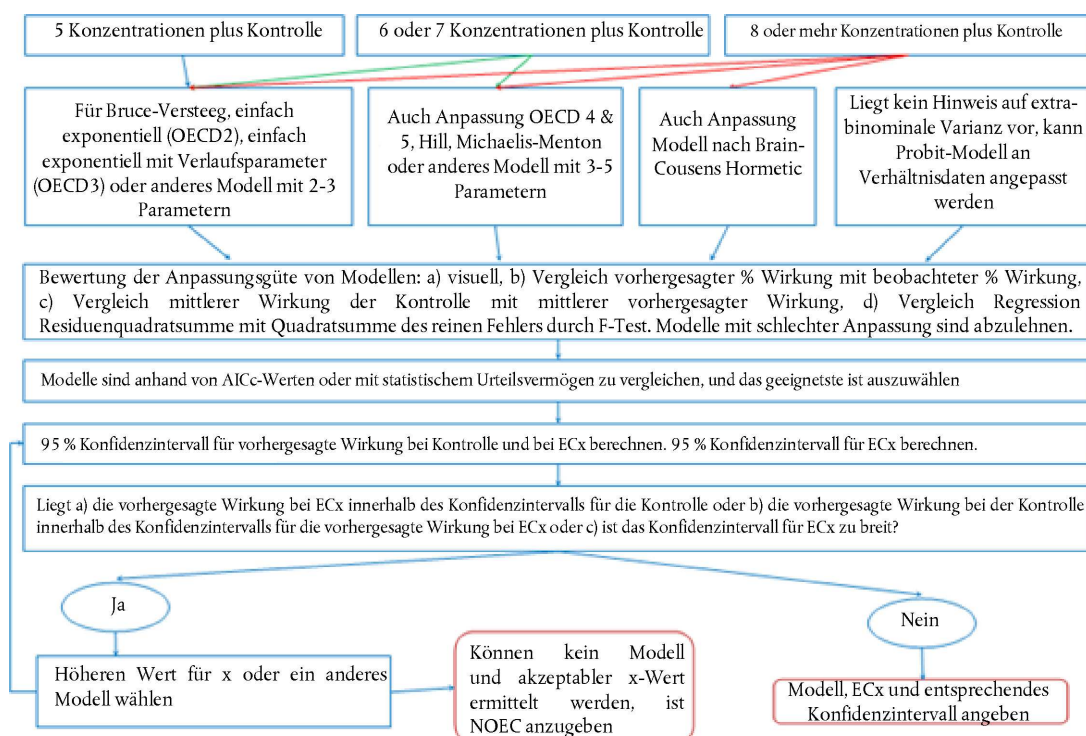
5 Konzentrationen plus Kontrolle

6 oder 7 Konzentrationen plus Kontrolle

8 oder mehr Konzentrationen plus Kontrolle

Für Bruce-Versteeg, einfach exponentiell (OECD2), einfach exponentiell mit Verlaufsparameter (OECD3) oder anderes Modell mit 2-3 Parametern

Auch Anpassung OECD 4 & 5, Hill, Michaelis-Menton oder anderes Modell mit 3-5 Parametern

Auch Anpassung Modell nach Brain-Cousens Hormetic

Liegt kein Hinweis auf extra-binominale Varianz vor, kann Probit-Modell an Verhältnisdaten angepasst werden

Bewertung der Anpassungsgüte von Modellen: a) visuell, b) Vergleich vorhergesagter % Wirkung mit beobachteter % Wirkung, c) Vergleich mittlerer Wirkung der Kontrolle mit mittlerer vorhergesagter Wirkung, d) Vergleich Regression Residuenquadratsumme mit Quadratsumme des reinen Fehlers durch F-Test. Modelle mit schlechter Anpassung sind abzulehnen.

Modelle sind anhand von AICc-Werten oder mit statistischem Urteilsvermögen zu vergleichen, und das geeignetste ist auszuwählen

95 % Konfidenzintervall für vorhergesagte Wirkung bei Kontrolle und bei ECx berechnen. 95 % Konfidenzintervall für ECx berechnen.

Liegt a) die vorhergesagte Wirkung bei ECx innerhalb des Konfidenzintervalls für die Kontrolle oder b) die vorhergesagte Wirkung bei der Kontrolle innerhalb des Konfidenzintervalls für die vorhergesagte Wirkung bei ECx oder c) ist das Konfidenzintervall für ECx zu breit?

Ja

Nein

Höheren Wert für x oder ein anderes Modell wählen

Können kein Modell und akzeptabler x-Wert ermittelt werden, ist NOEC anzugeben

Modell, ECx und entsprechendes Konfidenzintervall angeben